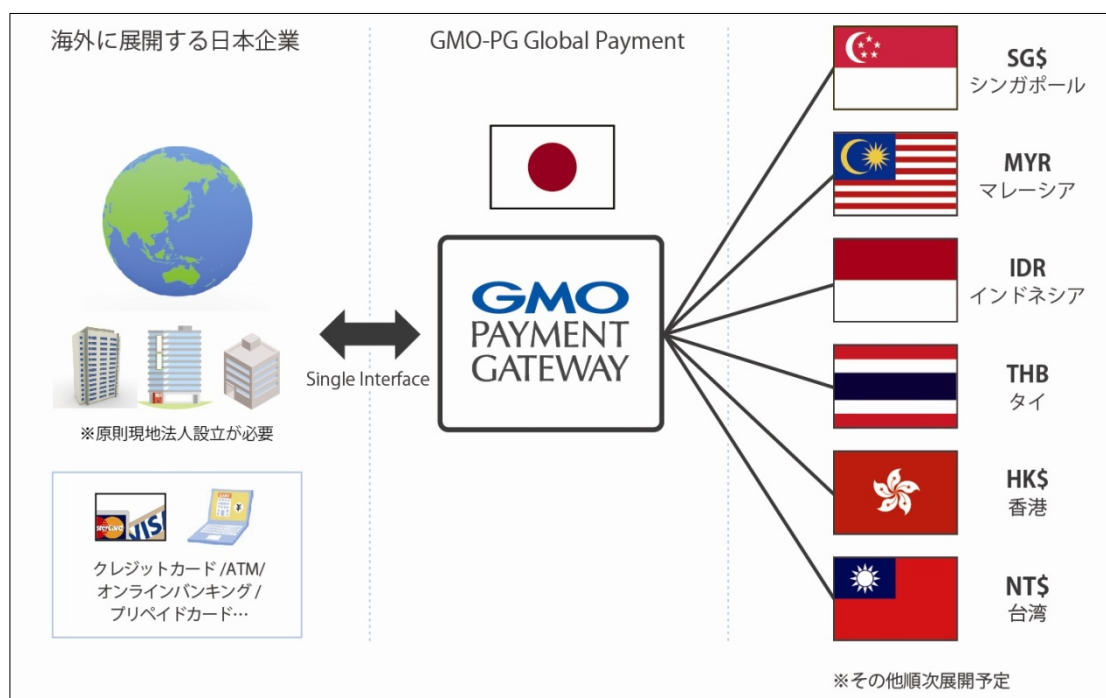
海外に展開する日本企業

GMO-PG Global Payment

※原則現地法人設立が必要

クレジットカード /ATM/ オンラインバンキング / プリペイドカード…

Single Interface

GMO PAYMENT GATEWAY

SG$ シンガポール

MYR マレーシア

IDR インドネシア

THB タイ

HK$ 香港

NT$ 台湾

※その他順次展開予定